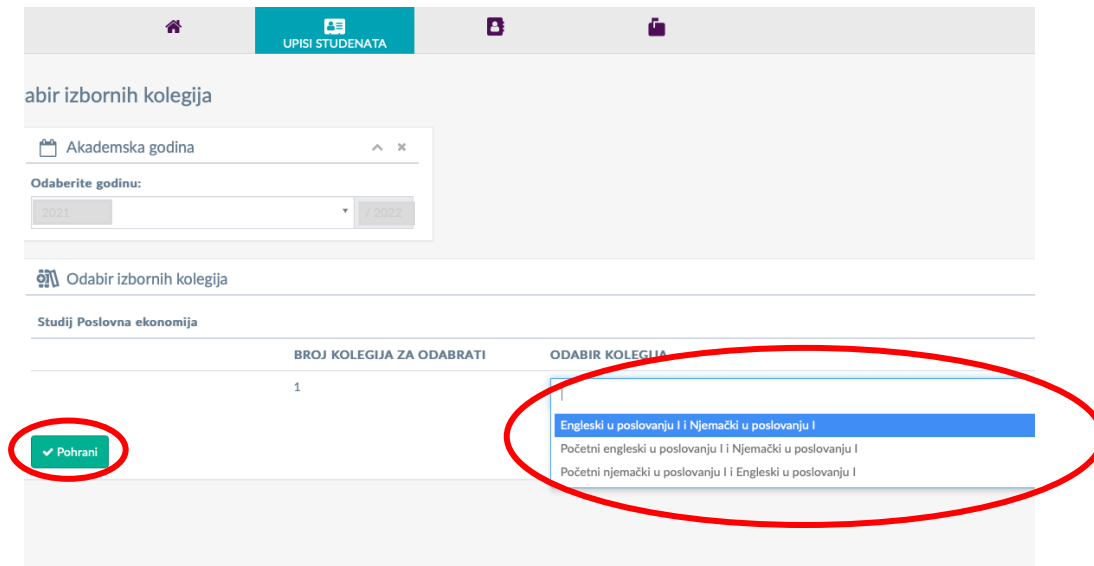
UPISI STUDENATA

abir izbornih kolegija

Akademska godina

Odaberite godinu:

2021 / 2022

Odabir izbornih kolegija

Studij Poslovna ekonomija

| | BROJ KOLEGIJA ZA ODABRATI | ODABIR KOLEGIJA |
|---|---|---|
| | 1 | |

Engleski u poslovanju I i Njemački u poslovanju I
Početni engleski u poslovanju I i Njemački u poslovanju I
Početni njemački u poslovanju I i Engleski u poslovanju I

Pohrani